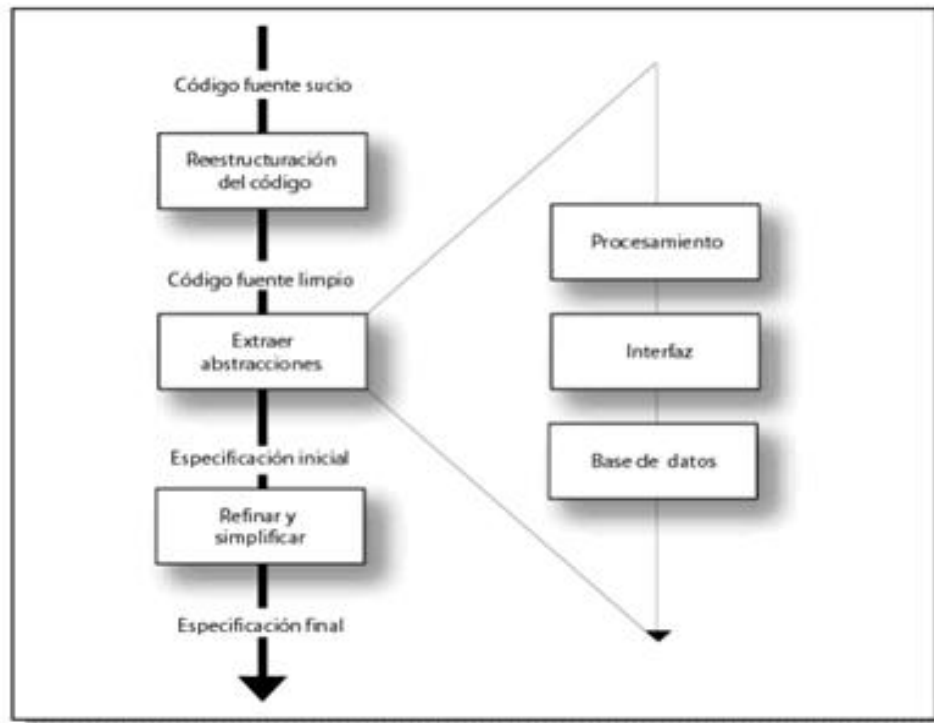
Código fuente sucio

Reestructuración del código

Código fuente limpio

Extraer abstracciones

Especificación inicial

Refinar y simplificar

Especificación final

Procesamiento

Interfaz

Base de datos